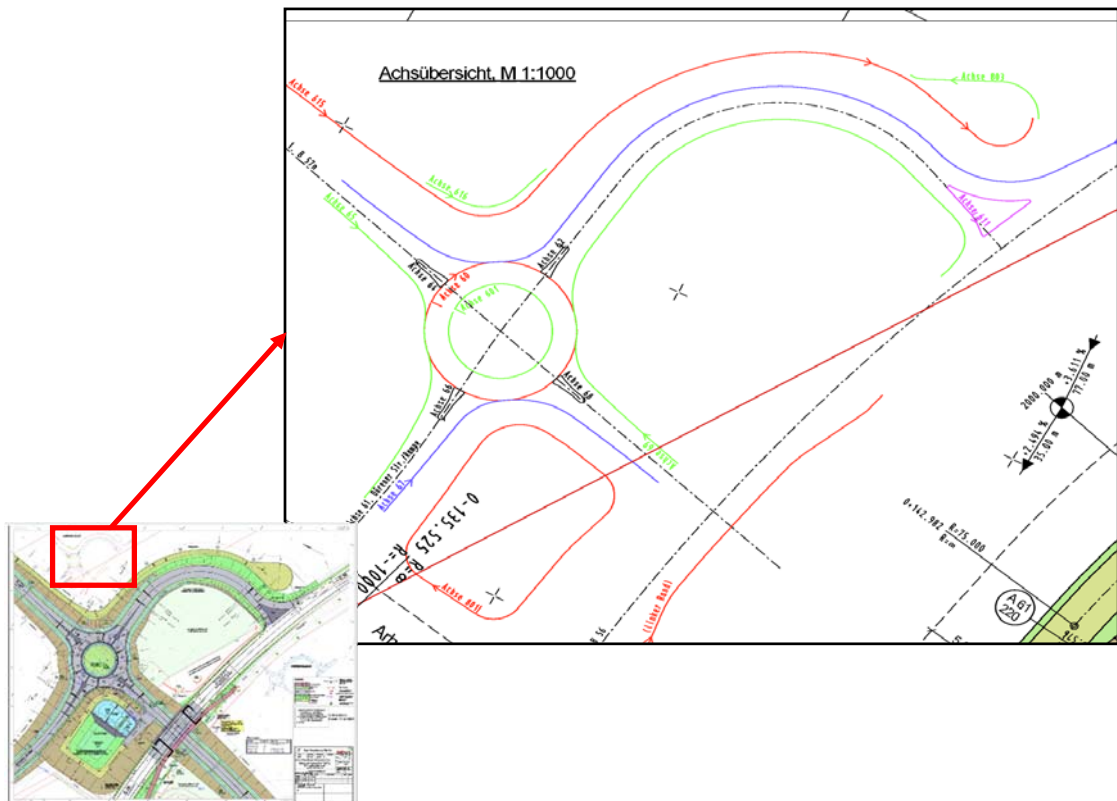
Achsübersicht, M 1:1000

Achse 615

Achse 601

Achse 61

Achse 611

Achse 60

Achse 62

Achse 60

Achse 601

Achse 60

Achse 63

Achse 64

Achse 6011

Achse 63, Gorener Str. /Rampe

Achse 67

0-135.525

R=-1000

2000.000 m

-1.611 %

-1.494 %

35.00 m

0+142.982

R=75.000

A 61
220

linker Rand

Arb